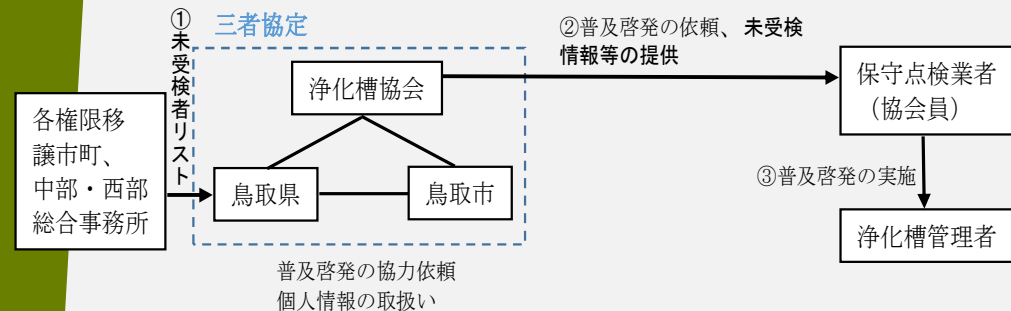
①
未受検者リスト

三者協定

浄化槽協会

鳥取県

鳥取市

各権限移譲市町、中部・西部総合事務所

普及啓発の協力依頼
個人情報の取扱い

②普及啓発の依頼、未受検情報等の提供

保守点検業者
（協会員）

③普及啓発の実施

浄化槽管理者